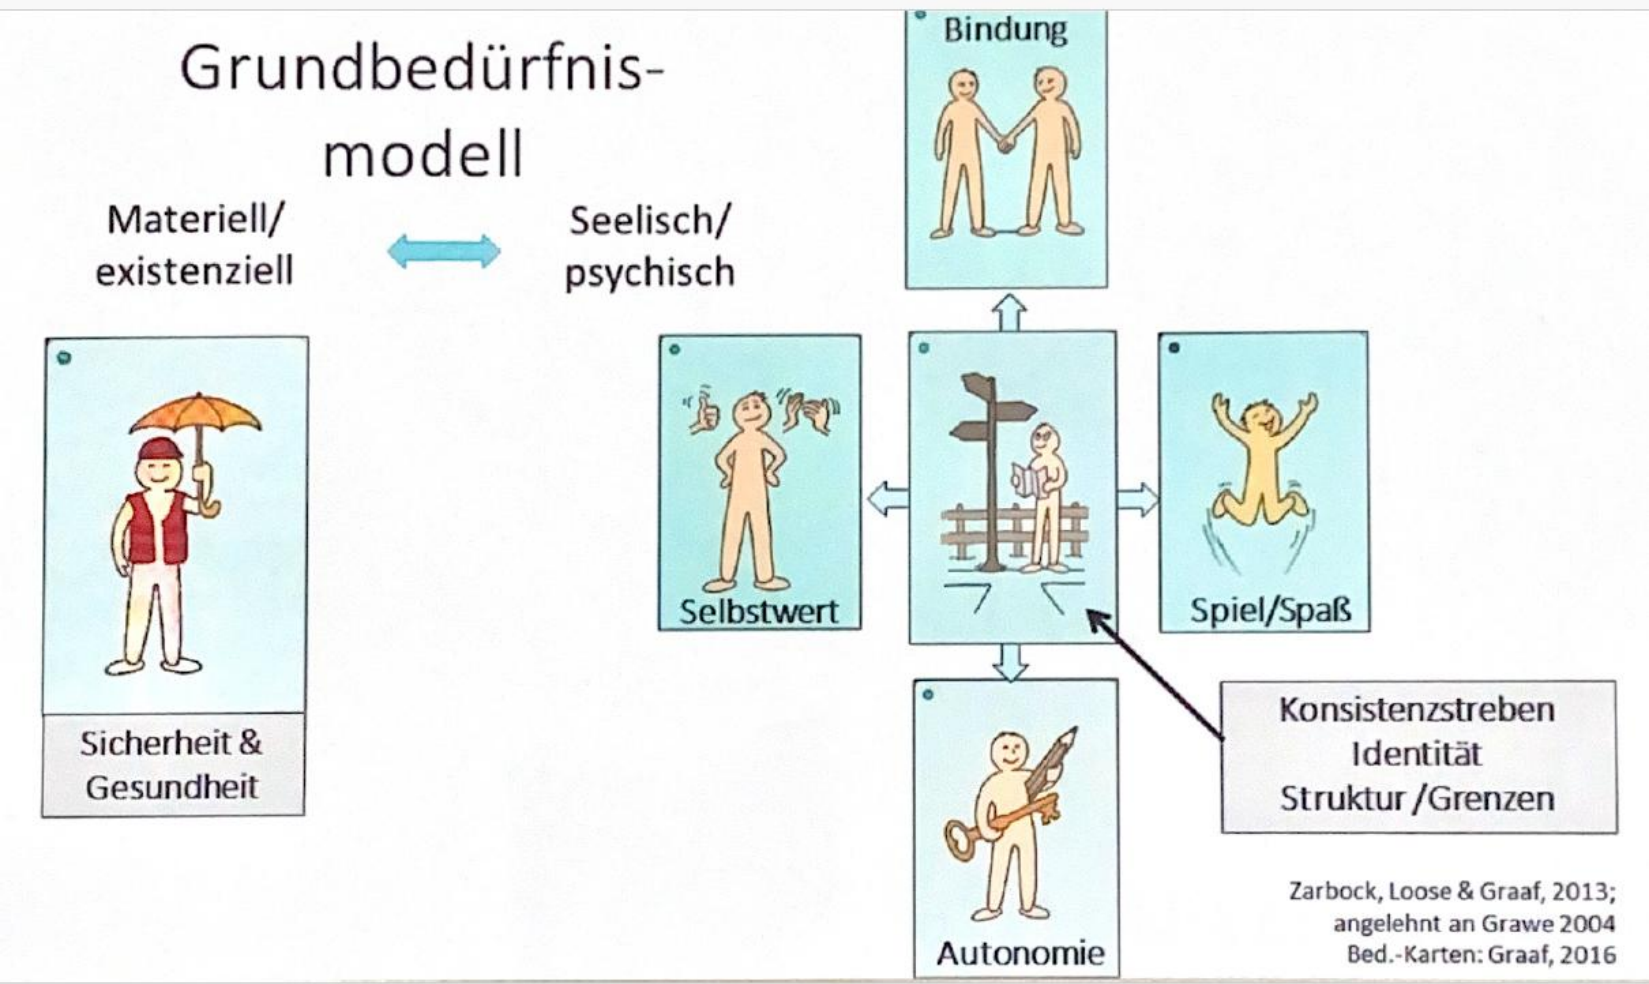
Grundbedürfnismodell

Materiell/ existenziell

Seelisch/ psychisch

Bindung

Selbstwert

Spiel/Spaß

Autonomie

Sicherheit & Gesundheit

Konsistenzstreben
Identität
Struktur /Grenzen

Zarbock, Loose & Graaf, 2013; angelehnt an Grawe 2004
Bed.-Karten: Graaf, 2016